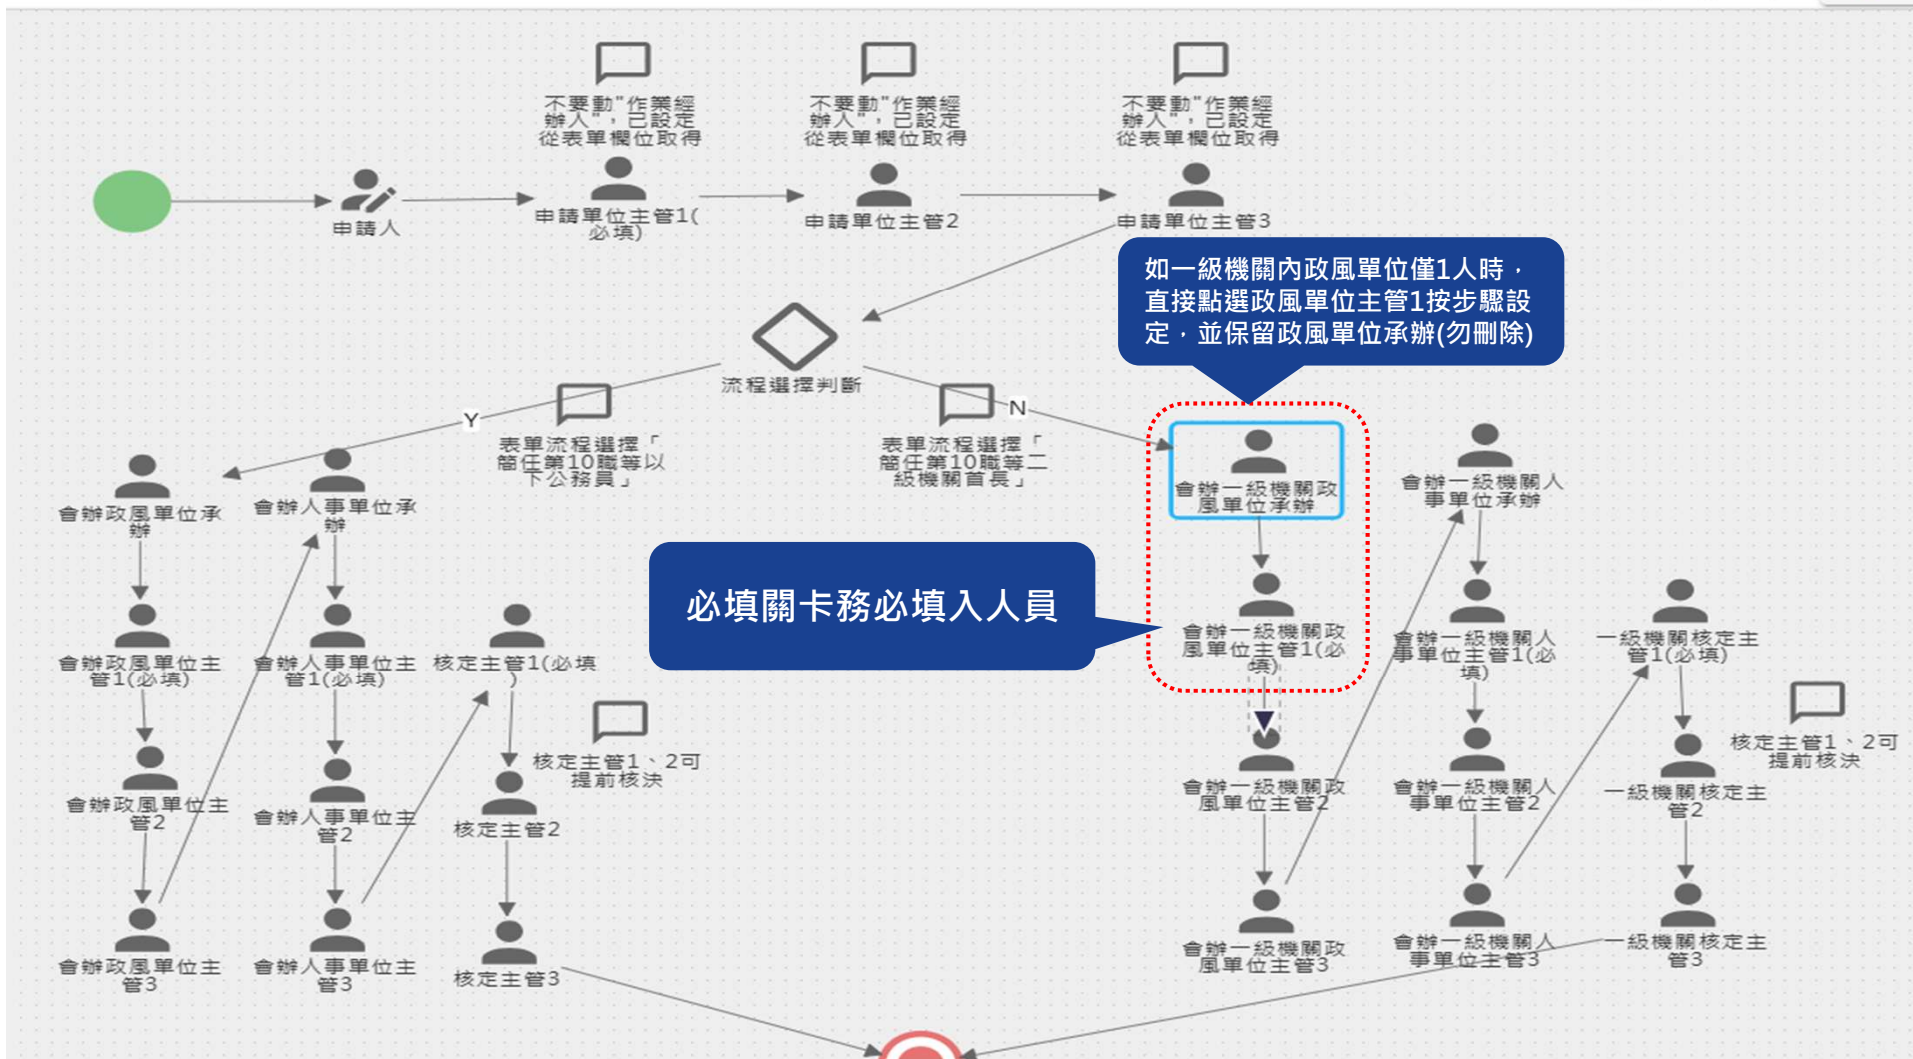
不要動"作業經辦人"，已設定從表單欄位取得

不要動"作業經辦人"，已設定從表單欄位取得

不要動"作業經辦人"，已設定從表單欄位取得

申請人

申請單位主管1(必填)

申請單位主管2

申請單位主管3

如一級機關內政風單位僅1人時，直接點選政風單位主管1按步驟設定，並保留政風單位承辦(勿刪除)

流程選擇判斷

Y

N

表單流程選擇「簡任第10職等以下公務員」

表單流程選擇「簡任第10職等二級機關首長」

會辦政風單位承辦

會辦人事單位承辦

會辦一級機關政風單位承辦

會辦一級機關人事單位承辦

必填關卡務必填入人員

會辦政風單位主管1(必填)

會辦人事單位主管1(必填)

核定主管1(必填)

會辦一級機關政風單位主管1(必填)

會辦一級機關人事單位主管1(必填)

一級機關核定主管1(必填)

核定主管1、2可提前核決

核定主管1、2可提前核決

會辦政風單位主管2

會辦人事單位主管2

核定主管2

會辦一級機關政風單位主管2

會辦一級機關人事單位主管2

一級機關核定主管2

會辦政風單位主管3

會辦人事單位主管3

核定主管3

會辦一級機關政風單位主管3

會辦一級機關人事單位主管3

一級機關核定主管3